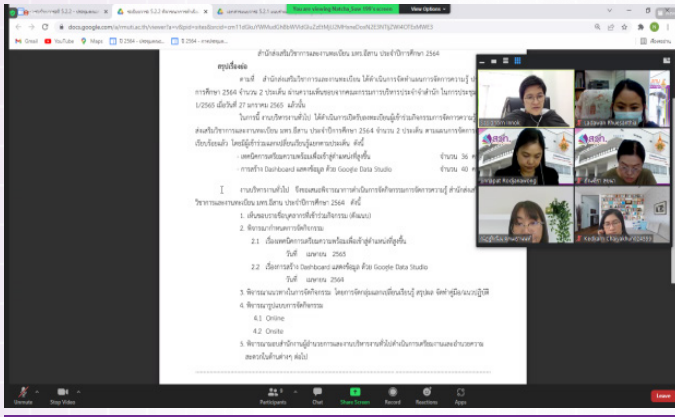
docs.google.com/a/mutt.ac.th/viewer?a=v&pid=sites&srcid=

Gmail YouTube Maps

You are viewing Natcha_Sure 999's screen View Options

สำนักส่งเสริมวิชาการและงานทะเบียน มทร.อีสาน ประจำปีการศึกษา 2564

สรุปเรื่องเดิม

ตามที่ สำนักส่งเสริมวิชาการและงานทะเบียน ได้ดำเนินการจัดกิจกรรมการจัดการความรู้ ประจำปีการศึกษา 2564 จำนวน 2 ประเด็น ผ่านความเห็นชอบจากคณะกรรมการบริหารประจำสำนัก ในการประชุมครั้งที่ 1/2565 เมื่อวันที่ 27 มกราคม 2565 แล้วนั้น

ในการนี้ งานบริหารงานทั่วไป ได้ดำเนินการเปิดรับสมัครบุคลากรเข้าร่วมกิจกรรมการจัดการความรู้ สำนักส่งเสริมวิชาการและงานทะเบียน มทร.อีสาน ประจำปีการศึกษา 2564 จำนวน 2 ประเด็น ตามแผนการจัดการความรู้ เรียบร้อยแล้ว โดยมีผู้เข้าร่วมกิจกรรมในแต่ละประเด็น ดังนี้

- เทคนิคการเตรียมความพร้อมเพื่อเข้าสู่ตำแหน่งที่สูงขึ้น จำนวน 36 คน
- การสร้าง Dashboard แสดงข้อมูล ด้วย Google Data Studio จำนวน 40 คน

งานบริหารงานทั่วไป จึงขอเสนอพิจารณาการดำเนินการจัดกิจกรรมการจัดการความรู้ สำนักส่งเสริมวิชาการและงานทะเบียน มทร.อีสาน ประจำปีการศึกษา 2564 ดังนี้

1. เห็นชอบรายชื่อบุคลากรที่เข้าร่วมกิจกรรม (ดังแนบ)
2. พิจารณากำหนดการจัดกิจกรรม
2.1 เรื่องเทคนิคการเตรียมความพร้อมเพื่อเข้าสู่ตำแหน่งที่สูงขึ้น
วันที่ เมษายน 2565
2.2 เรื่องการสร้าง Dashboard แสดงข้อมูล ด้วย Google Data Studio
วันที่ เมษายน 2564
3. พิจารณาแนวทางในการจัดกิจกรรม โดยการจัดกลุ่มแลกเปลี่ยนเรียนรู้ สรุปผล จัดทำคู่มือ/แนวปฏิบัติ
4. พิจารณารูปแบบการจัดกิจกรรม
4.1 Online
4.2 Onsite
5. พิจารณามอบสำนักงานผู้อำนวยการและงานบริหารงานทั่วไปดำเนินการเตรียมงานและอำนวยความสะดวกในด้านต่างๆ ต่อไป

Ladawan Phaeasrisu
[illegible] Rodjanawong
Kedsara Chayakiat

Unmute Stop Video Participants 9 Chat Share Screen Record Reactions Apps Leave